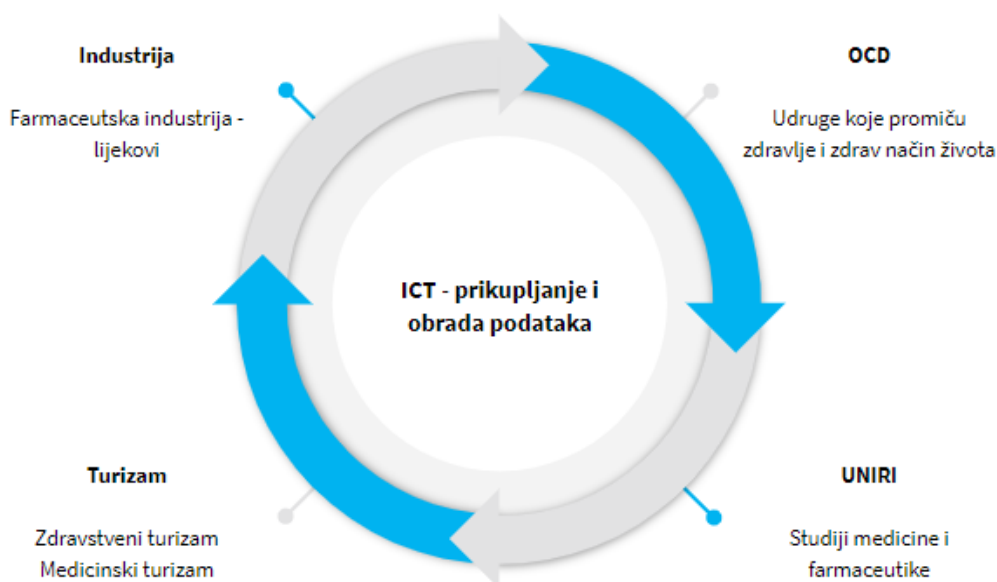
Industrija

Farmaceutska industrija - lijekovi

OCD

Udruge koje promiču zdravlje i zdrav način života

ICT - prikupljanje i obrada podataka

Turizam

Zdravstveni turizam
Medicinski turizam

UNIRI

Studiji medicine i farmaceutike